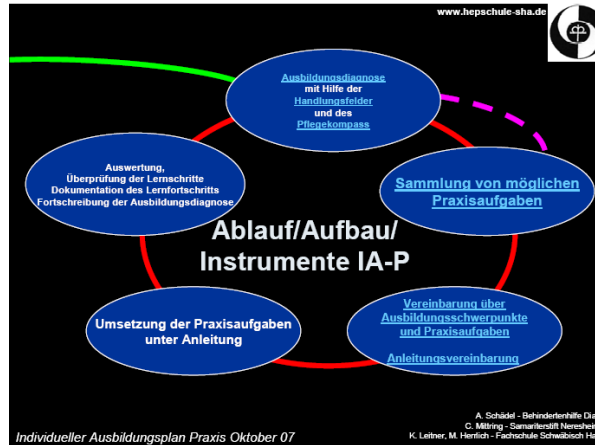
www.hepschule-sha.de

Ausbildungsdiagnose mit Hilfe der Handlungsfelder und des Pflegekompass

Sammlung von möglichen Praxisaufgaben

Vereinbarung über Ausbildungsschwerpunkte und Praxisaufgaben

Anleitungsvereinbarung

Umsetzung der Praxisaufgaben unter Anleitung

Auswertung, Überprüfung der Lernschritte Dokumentation des Lernfortschritts Fortschreibung der Ausbildungsdiagnose

Ablauf/Aufbau/ Instrumente IA-P

Individueller Ausbildungsplan Praxis Oktober 07

A. Schädel - Behindertenhilfe Dia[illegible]
C. Mittring - Samariterstift Nereshei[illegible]
K. Leitner, M. Hentich - Fachschule Schwäbisch Ha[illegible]